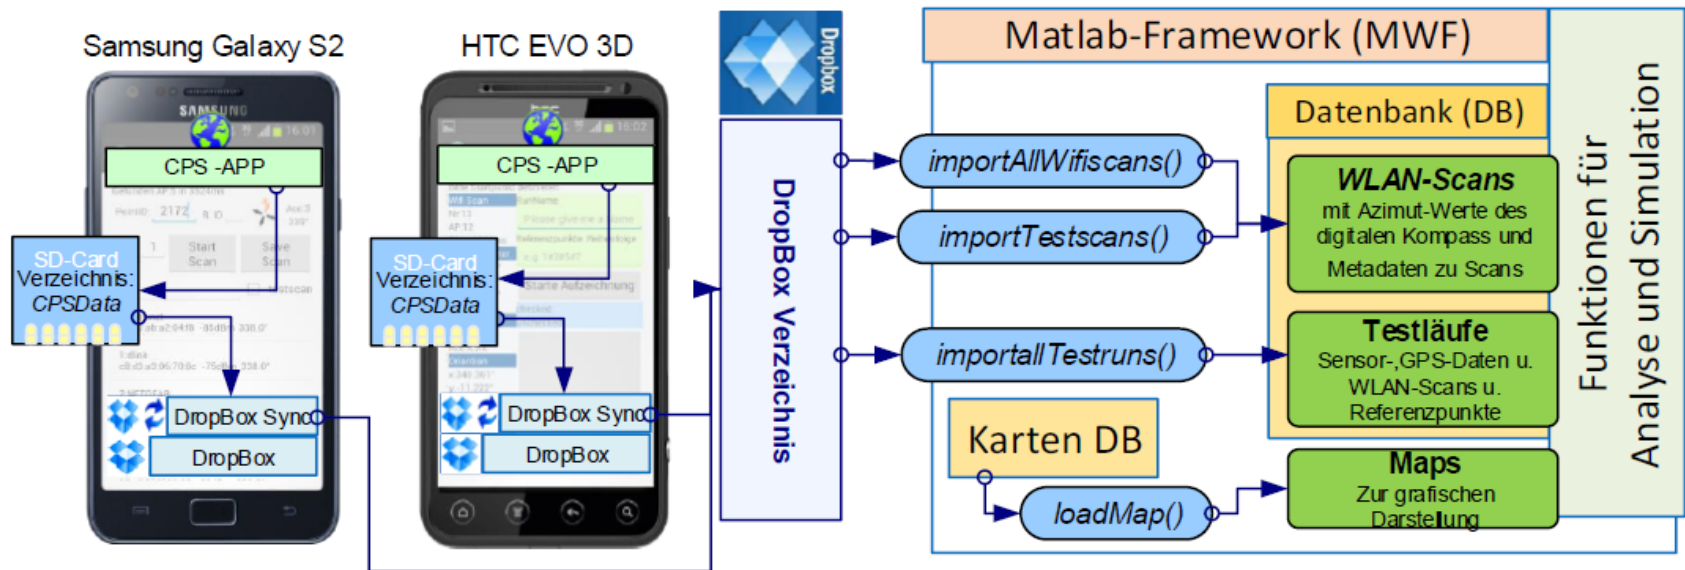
Samsung Galaxy S2

SAMSUNG

CPS -APP

SD-Card Verzeichnis: CPSData

DropBox Sync

DropBox

HTC EVO 3D

CPS -APP

SD-Card Verzeichnis: CPSData

DropBox Sync

DropBox

Dropbox

DropBox Verzeichnis

Matlab-Framework (MWF)

importAllWifiscans()

importTestscans()

importallTestruns()

Datenbank (DB)

WLAN-Scans
mit Azimut-Werte des digitalen Kompass und Metadaten zu Scans

Testläufe
Sensor-,GPS-Daten u. WLAN-Scans u. Referenzpunkte

Karten DB

loadMap()

Maps
Zur grafischen Darstellung

Funktionen für Analyse und Simulation